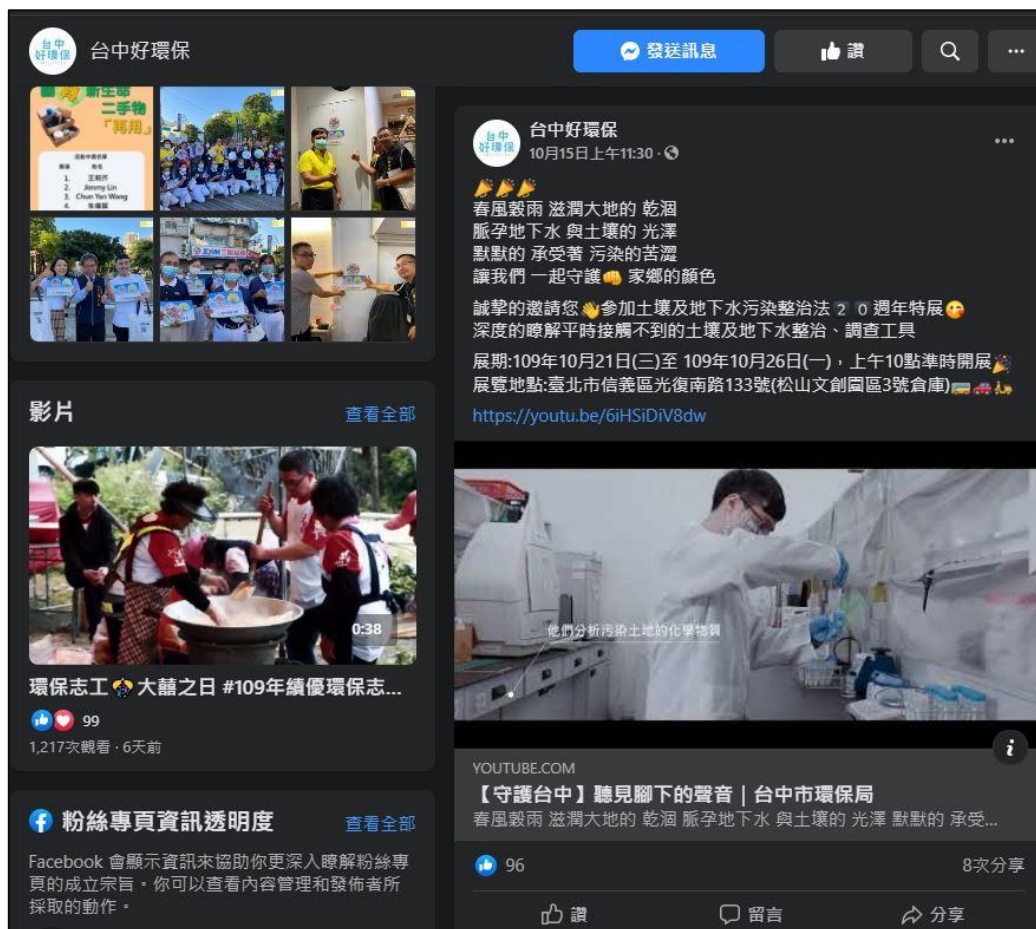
台中好環保

台中好環保

發送訊息

讚

新生活
二手物
「再用」

1. 王顯亮
2. Jimmy Lin
3. Chun Yan Wang
4. 朱偉駿

影片

查看全部

0:38

環保志工大囍之日 #109年績優環保志...

99

1,217次觀看 · 6天前

粉絲專頁資訊透明度

查看全部

Facebook 會顯示資訊來協助你更深入瞭解粉絲專頁的成立宗旨。你可以查看內容管理和發佈者所採取的動作。

台中好環保
10月15日上午11:30 ·

春風穀雨 滋潤大地的 乾涸
脈孕地下水 與土壤的 光澤
默默的 承受著 污染的苦澀
讓我們 一起守護 家鄉的顏色

誠摯的邀請您參加土壤及地下水污染整治法 2 0 週年特展
深度的瞭解平時接觸不到的土壤及地下水整治、調查工具

展期:109年10月21日(三)至 109年10月26日(一)，上午10點準時開展
展覽地點:臺北市信義區光復南路133號(松山文創園區3號倉庫)

https://youtu.be/6iHSiDiV8dw

他們分析污染土地的化學物質

YOUTUBE.COM
【守護台中】聽見腳下的聲音 | 台中市環保局
春風穀雨 滋潤大地的 乾涸 脈孕地下水 與土壤的 光澤 默默的 承受...

96

8次分享

讚

留言

分享